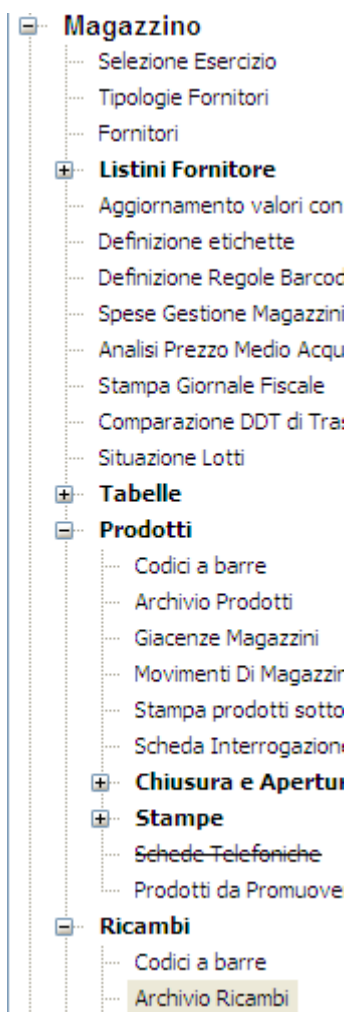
Magazzino
Selezione Esercizio
Tipologie Fornitori
Fornitori
Listini Fornitore
Aggiornamento valori con
Definizione etichette
Definizione Regole Barcod
Spese Gestione Magazzini
Analisi Prezzo Medio Acqu
Stampa Giornale Fiscale
Comparazione DDT di Tra
Situazione Lotti
Tabelle
Prodotti
Codici a barre
Archivio Prodotti
Giacenze Magazzini
Movimenti Di Magazzir
Stampa prodotti sotto
Scheda Interrogazion
Chiusura e Apertu
Stampe
~~Schede Telefoniche~~
Prodotti da Promuove
Ricambi
Codici a barre
Archivio Ricambi